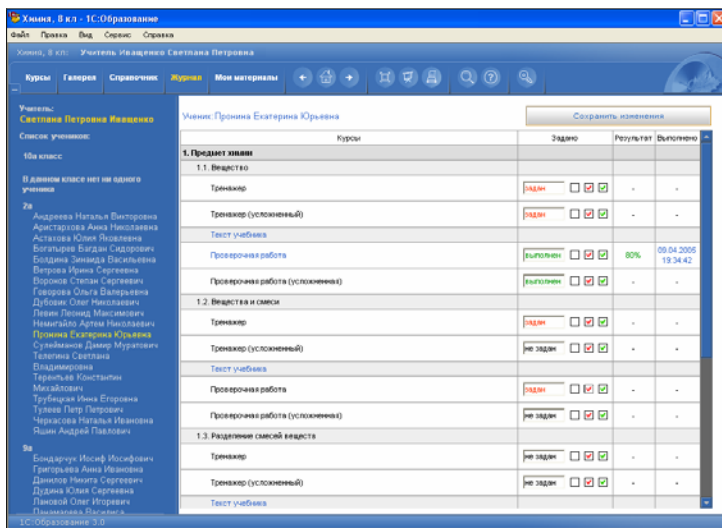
Химия, 8 кл - 1С:Образование

Файл Правка Вид Сервис Справка

Химия, 8 кл: Учитель Иващенко Светлана Петровна

Курсы Галерея Справочник Журнал Мои материалы

Учитель:
Светлана Петровна Иващенко

Список учеников:

10а класс

В данном классе нет ни одного ученика

2а
Андреева Наталья Викторовна
Аристархова Анна Николаевна
Астахова Юлия Яковлевна
Богатырев Богдан Сидорович
Болдина Зинаида Васильевна
Ветрова Ирина Сергеевна
Воронов Степан Сергеевич
Говорова Ольга Валерьевна
Дубовик Олег Николаевич
Левин Леонид Максимович
Немигайло Артем Николаевич
Пронина Екатерина Юрьевна
Сулейманов Димир Муратович
Телегина Светлана Владимировна
Терентьев Константин Михайлович
Трубицкая Инна Егоровна
Тулеев Петр Петрович
Черкасова Наталья Ивановна
Яшин Андрей Павлович

9а
Бондарчук Иосиф Иосифович
Григорьева Анна Ивановна
Данилов Никита Сергеевич
Дудина Юлия Сергеевна
Лановой Олег Игоревич
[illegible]

Ученик:Пронина Екатерина Юрьевна

Сохранить изменения

| Курсы | Задано | Результат | Выполнено |
|---|---|---|---|
| 1. Предмет химии | | | |
| 1.1. Вещество | | | |
| Тренажер | задан | - | - |
| Тренажер (усложненный) | задан | - | - |
| Текст учебника | | | |
| Проверочная работа | выполнен | 80% | 09.04.2006 19:34:42 |
| Проверочная работа (усложненная) | выполнен | - | - |
| 1.2. Вещества и смеси | | | |
| Тренажер | задан | - | - |
| Тренажер (усложненный) | не задан | - | - |
| Текст учебника | | | |
| Проверочная работа | задан | - | - |
| Проверочная работа (усложненная) | не задан | - | - |
| 1.3. Разделение смесей веществ | | | |
| Тренажер | не задан | - | - |
| Тренажер (усложненный) | не задан | - | - |
| Текст учебника | | | |

1С:Образование 3.0